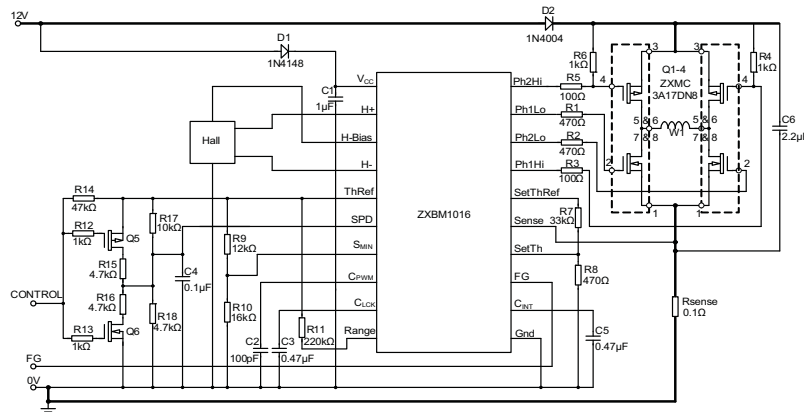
12V

D2
1N4004

D1
1N4148

R6
1kΩ

R4
1kΩ

C1
1μF

Vcc

Ph2Hi

R5
100Ω

4

3

3

Q1-4
ZXMC
3A17DN8

4

Hall

H+

Ph1Lo

R1
470Ω

5 & 6

5 & 6

C6
2.2μ

H-Bias

Ph2Lo

R2
470Ω

7 & 8

W1

7 & 8

H-

Ph1Hi

R3
100Ω

2

2

R14
47kΩ

ThRef

SetThRef

R12
1kΩ

Q5

R17
10kΩ

SPD

ZXBM1016

Sense

R7
33kΩ

1

1

R9
12kΩ

$S_{MIN}$

SetTh

R15
4.7kΩ

C4
0.1μF

CONTROL

R16
4.7kΩ

$C_{PWM}$

FG

R8
470Ω

R18
4.7kΩ

R10
16kΩ

$C_{LCK}$

$C_{INT}$

Rsense
0.1Ω

R13
1kΩ

Q6

R11
220kΩ

Range

C5
0.47μF

C2
100pF

C3
0.47μF

Gnd

FG

0V